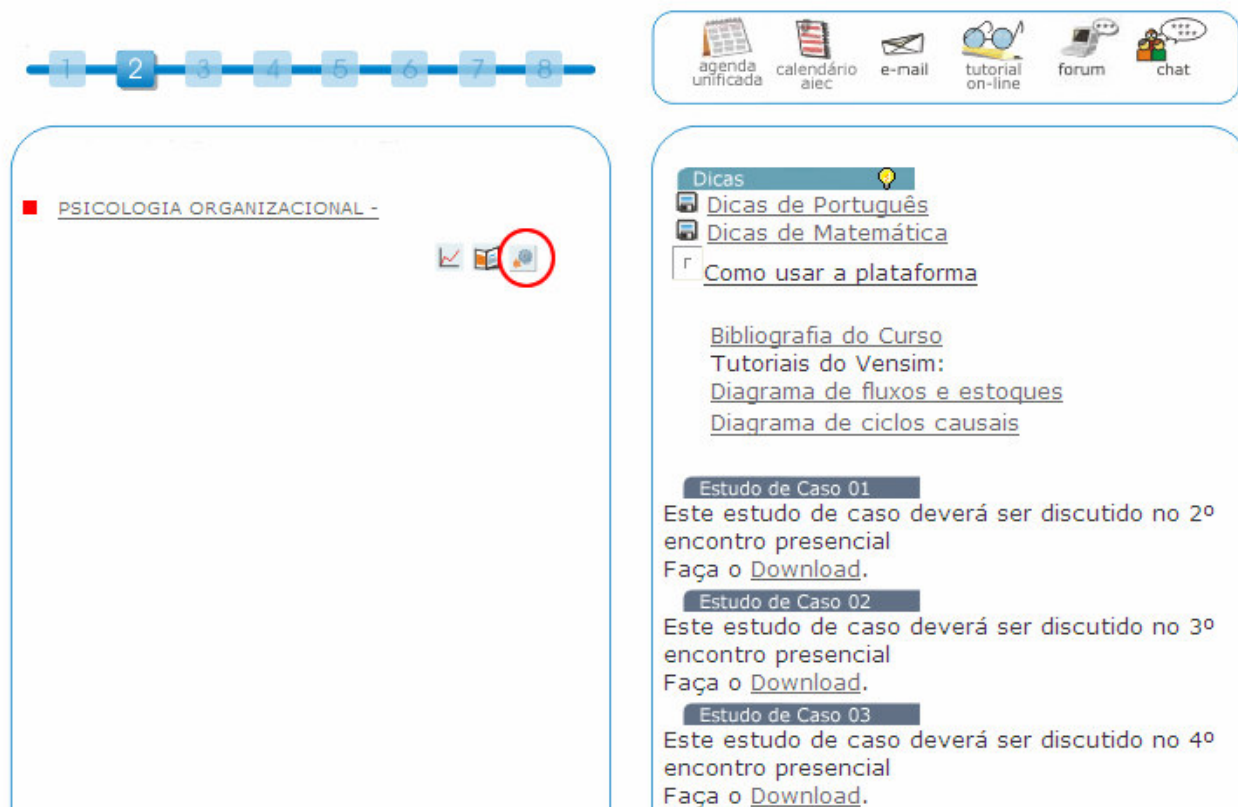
1 2 3 4 5 6 7 8

agenda unificada
calendário aiec
e-mail
tutorial on-line
forum
chat

PSICOLOGIA ORGANIZACIONAL -

Dicas
Dicas de Português
Dicas de Matemática
Como usar a plataforma

Bibliografia do Curso
Tutoriais do Vensim:
Diagrama de fluxos e estoques
Diagrama de ciclos causais

Estudo de Caso 01
Este estudo de caso deverá ser discutido no 2º encontro presencial
Faça o Download.

Estudo de Caso 02
Este estudo de caso deverá ser discutido no 3º encontro presencial
Faça o Download.

Estudo de Caso 03
Este estudo de caso deverá ser discutido no 4º encontro presencial
Faça o Download.